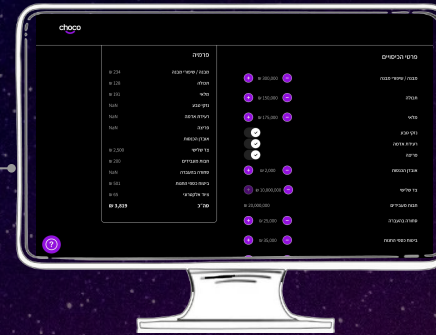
choco

פרמיה

מבנה / שיפורי מבנה ₪ 234
תכולה ₪ 128
מלאי ₪ 193
נזקי טבע NaN
רעידת אדמה NaN
פריצה NaN
אובדן הכנסות
צד שלישי ₪ 2,500
חבות מעבידים ₪ 280
סחורה בהעברה NaN
ביטוח כספי מזומן ₪ 183
ציוד אלקטרוני ₪ 65
סה"כ ₪ 3,839

פרטי הכיסויים

מבנה / שיפורי מבנה ₪ 300,000
תכולה ₪ 150,000
מלאי ₪ 175,000
נזקי טבע
רעידת אדמה
פריצה
אובדן הכנסות ₪ 2,000
צד שלישי ₪ 20,000,000
חבות מעבידים ₪ 20,000,000
סחורה בהעברה ₪ 25,000
ביטוח כספי מזומן ₪ 35,000

?